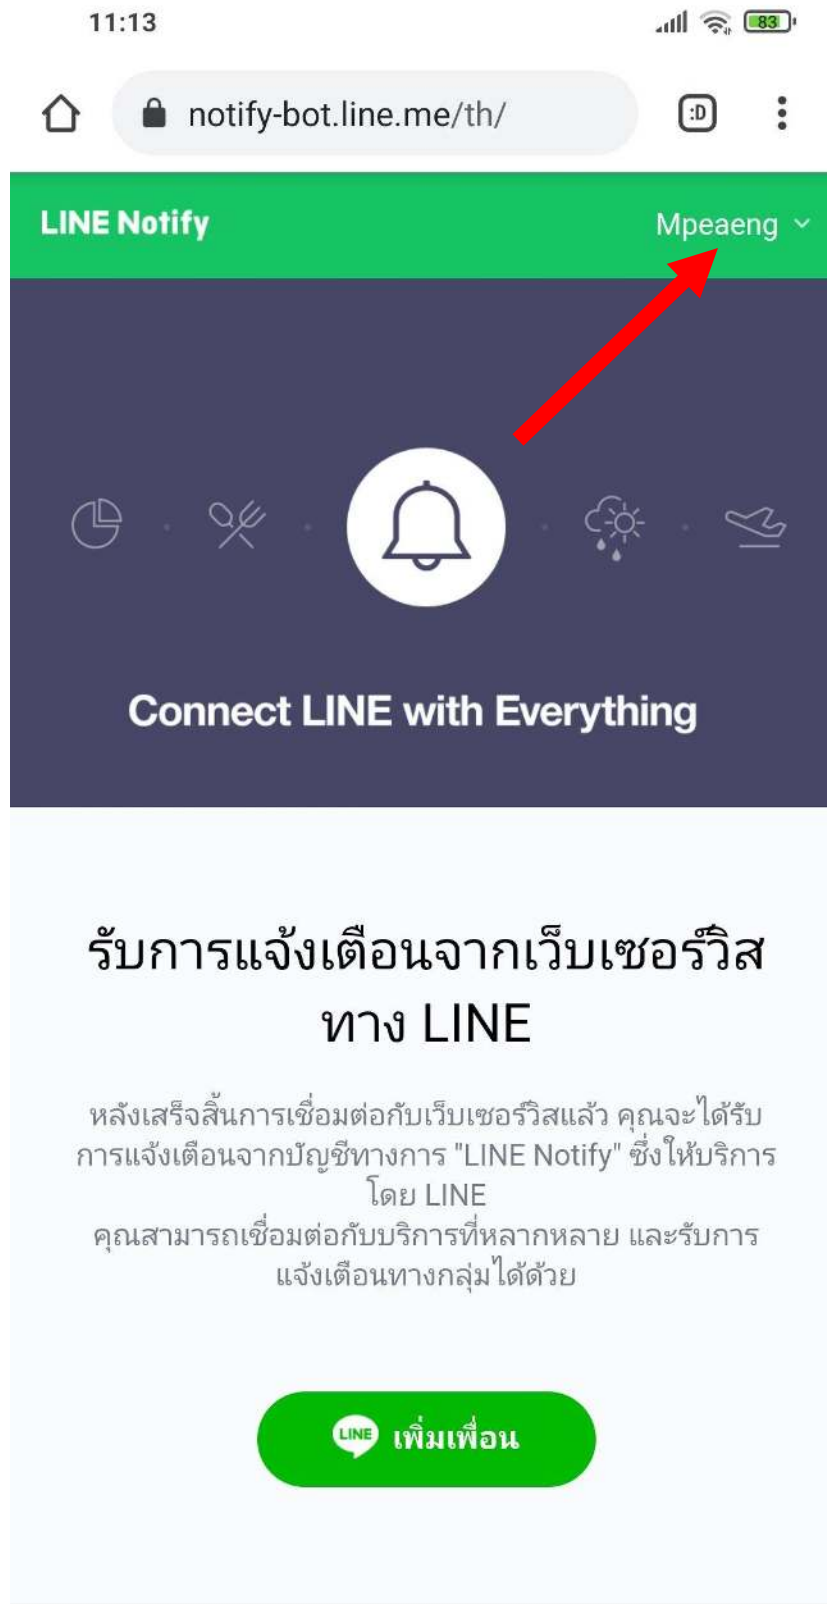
11:13

83

notify-bot.line.me/th/

:D

LINE Notify

Mpeaeng

Connect LINE with Everything

รับการแจ้งเตือนจากเว็บเซอร์วิส ทาง LINE

หลังเสร็จสิ้นการเชื่อมต่อกับเว็บเซอร์วิสแล้ว คุณจะได้รับการแจ้งเตือนจากบัญชีทางการ "LINE Notify" ซึ่งให้บริการโดย LINE
คุณสามารถเชื่อมต่อกับบริการที่หลากหลาย และรับการแจ้งเตือนทางกลุ่มได้ด้วย

LINE เพิ่มเพื่อน